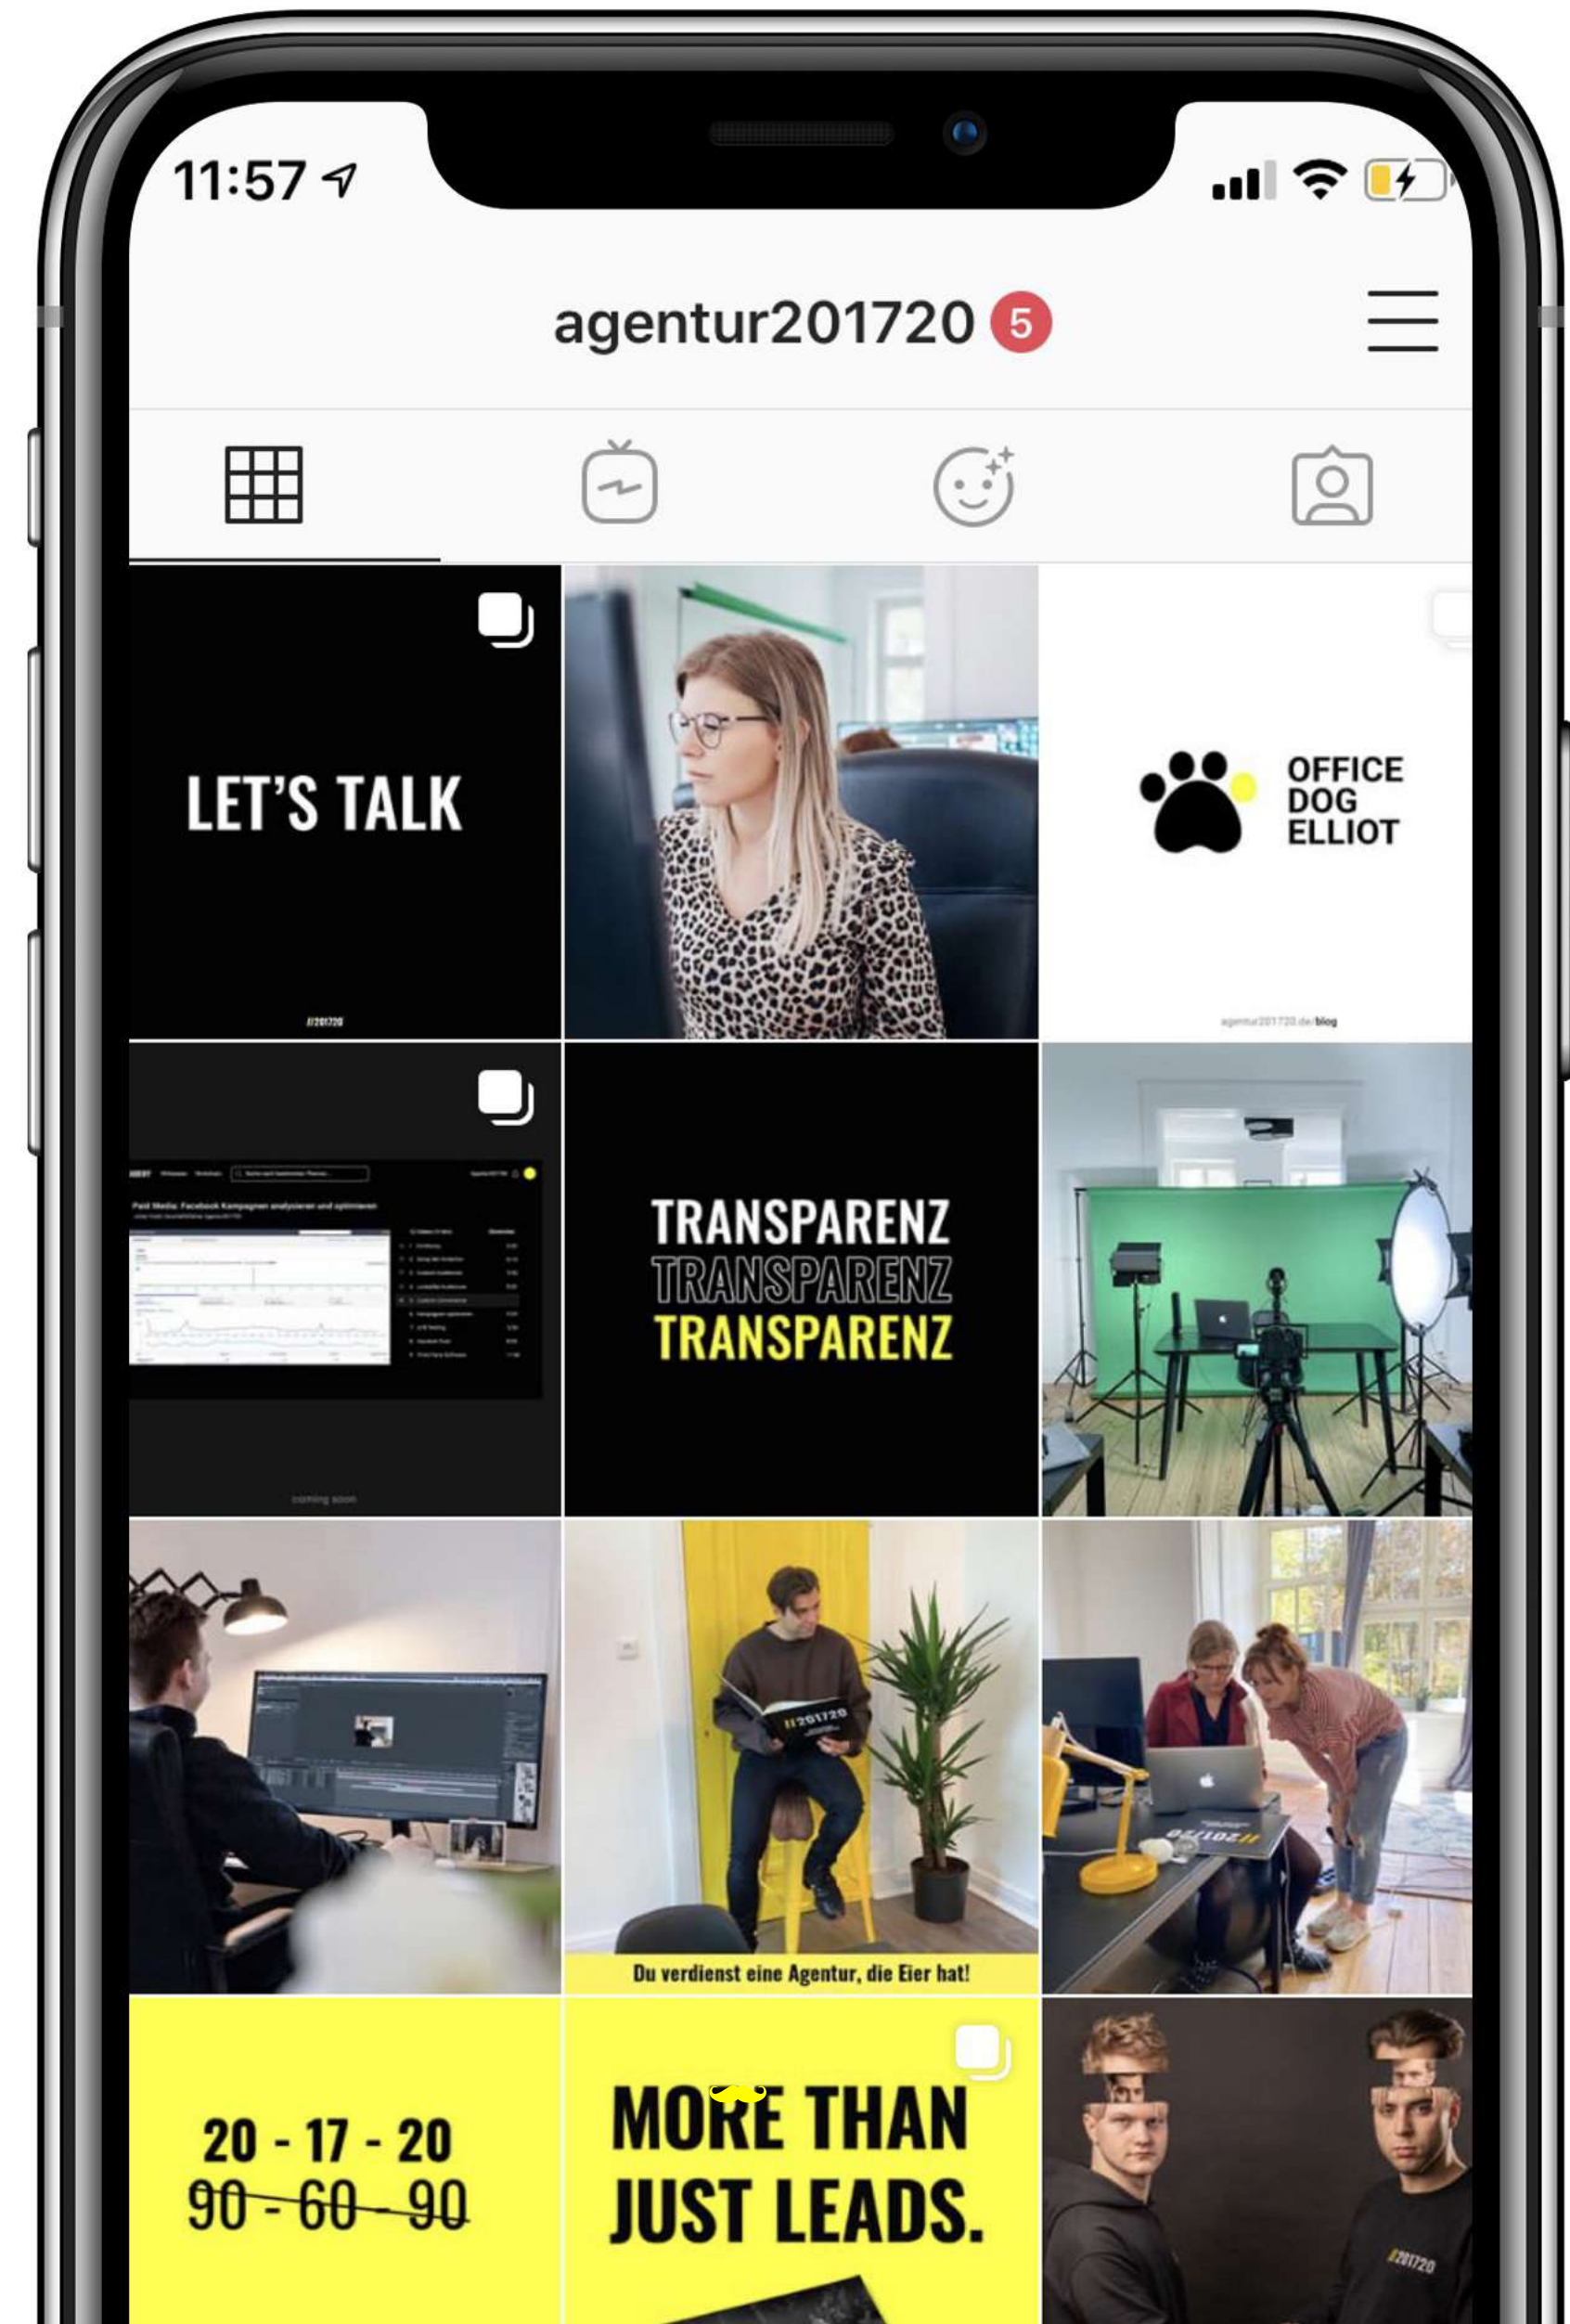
11:57

agentur201720 5

LET'S TALK

//201720

OFFICE DOG ELLIOT

agentur201720.de/blog

Paid Media: Facebook Kampagnen analysieren und optimieren

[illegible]

coming soon

TRANSPARENZ
TRANSPARENZ
TRANSPARENZ

//201720

Du verdienst eine Agentur, die Eier hat!

//201720

20 - 17 - 20
90 - 60 - 90

MORE THAN JUST LEADS.

//201720